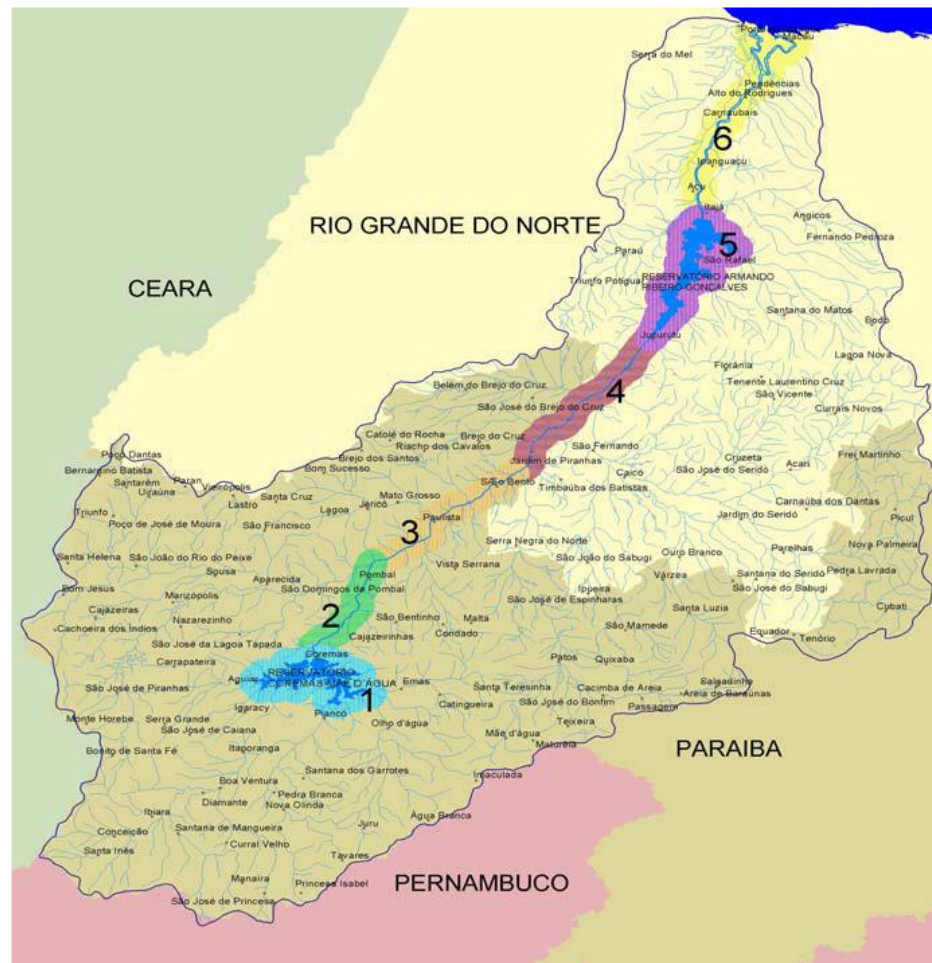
Porto do Mangue
Macau
Serra do Mel
Pendências
Alto do Rodrigues
Carnaubais
6
Ipanguaçu
Açu
Itajá
RIO GRANDE DO NORTE
Angicos
Fernando Pedroza
5
Paraú
São Rafael
RESERVATÓRIO ARMANDO RIBEIRO GONÇALVES
Triunfo Potiguar
CEARA
Santana do Matos
Bodó
Jucurutu
Lagoa Nova
Florânia
Belém do Brejo do Cruz
Tenente Laurentino Cruz
4
São Vicente
São José do Brejo do Cruz
Currais Novos
Catolé do Rocha
Brejo do Cruz
São Fernando
Riacho dos Cavalos
Brejo dos Santos
Jardim de Piranhas
Caicó
Cruzeta
Acari
Frei Martinho
Poço Dantas
Bom Sucesso
São José do Seridó
Bernardino Batista
Santarém
Paraná
São Bento
Timbaúba dos Batistas
Carnaúba dos Dantas
Uiraúna
Vieirópolis
Santa Cruz
Mato Grosso
Triunfo
Lastro
Lagoa
Jericó
Jardim do Seridó
Picuí
Poço de José de Moura
São Francisco
Paulista
3
Serra Negra do Norte
Santa Helena
São João do Rio do Peixe
Vista Serrana
São João do Sabugi
Ouro Branco
Pareilhas
Nova Palmeira
Sousa
Aparecida
Pombal
Bom Jesus
Marizópolis
São Domingos de Pombal
Ipueira
Várzea
Santana do Seridó
Pedra Lavrada
São José do Sabugi
Cajazeiras
Nazarezinho
2
São Bentinho
Malta
São José de Espinharas
Santa Luzia
Cubati
Cachoeira dos Índios
Cajazeirinhas
Condado
São Mamede
Equador
Tenório
São José da Lagoa Tapada
Coremas
Carrapateira
RESERVATÓRIO CORREMAS/MÃE D'ÁGUA
Emas
Patos
Quixaba
São José de Piranhas
Aguiar
1
Santa Teresinha
Cacimba de Areia
Salgadinho
Areia de Baraúnas
Igaracy
Catingueira
São José do Bonfim
Passagem
Monte Horebe
Serra Grande
Piancó
Olho d'água
Teixeira
São José de Caiana
Mãe d'água
Maturéia
PARAIBA
Bonito de Santa Fé
Itaporanga
Santana dos Garrotes
Imaculada
Boa Ventura
Pedra Branca
Diamante
Nova Olinda
Ibiara
Água Branca
Conceição
Santana de Mangueira
Juru
Curral Velho
Santa Inês
Tavares
Manaíra
Princesa Isabel
PERNAMBUCO
São José de Princesa